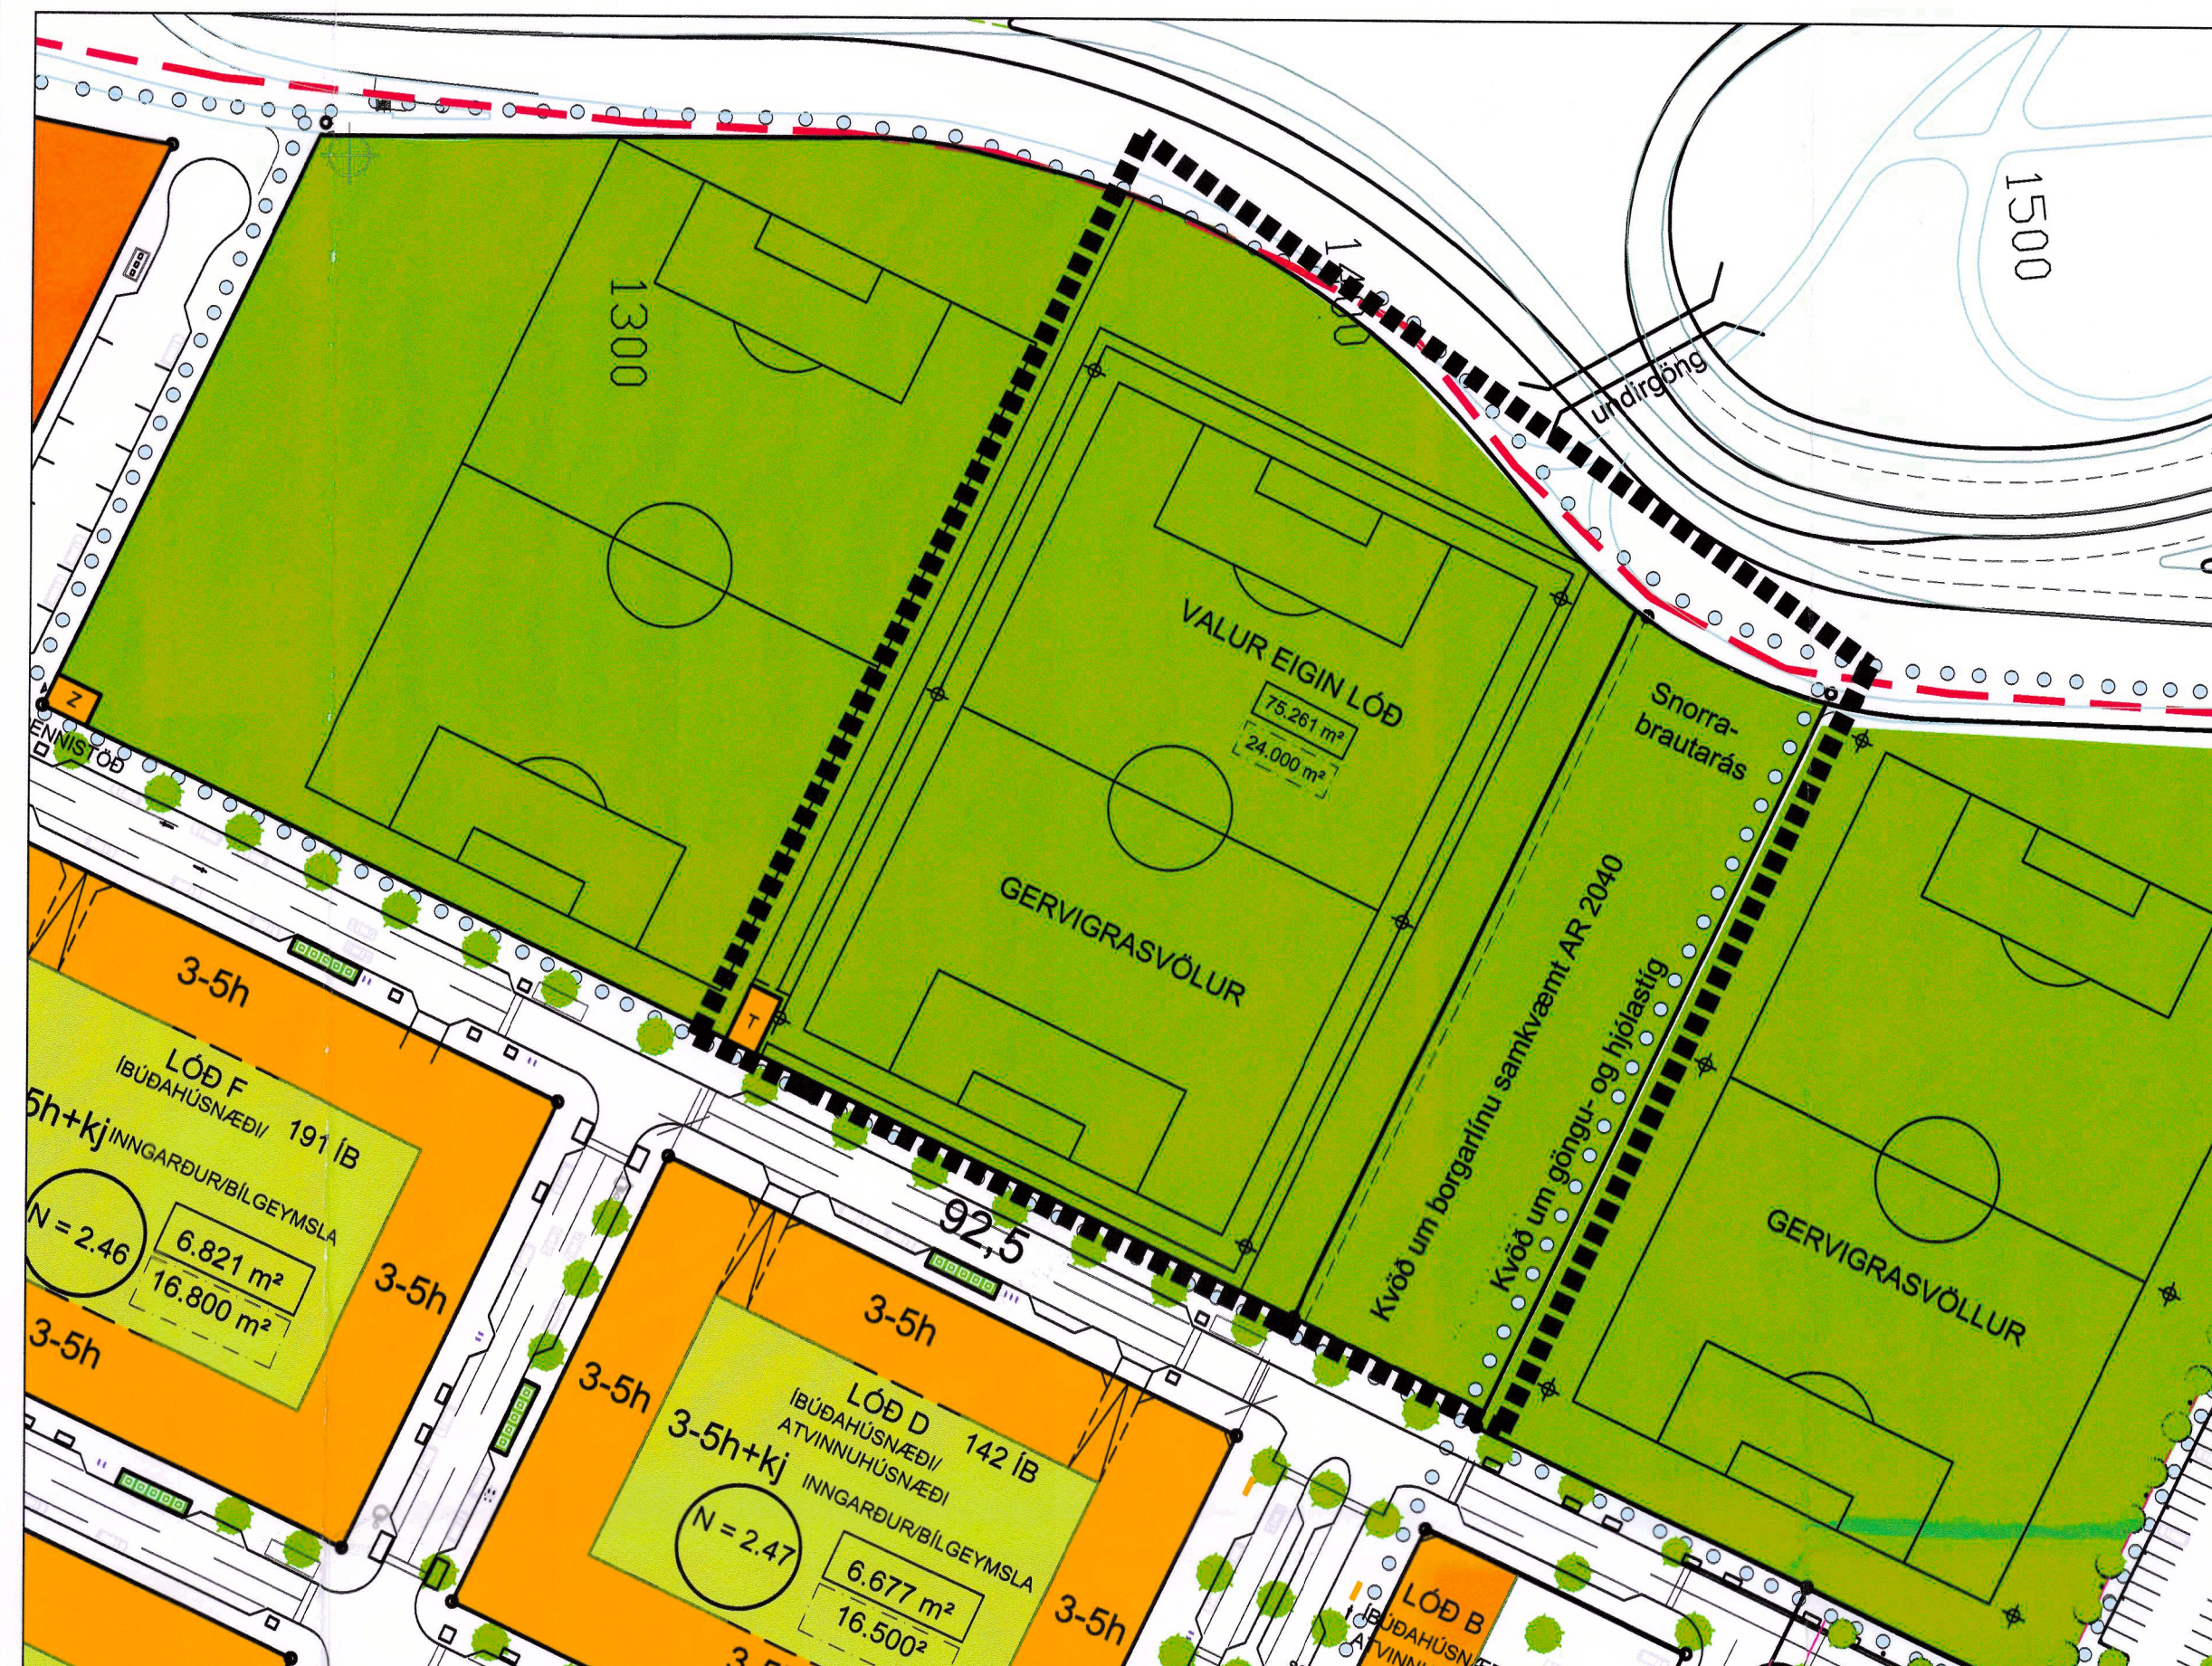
1500

1300

undirgöng

Z

ENNISTÖÐ

VALUR EIGIN LÓÐ
75.261 m²
24.000 m²

GERVIGRASVÖLUR

Snorra-
brautarás

Kvöð um borgarlínu samkvæmt AR 2040

Kvöð um göngu- og hjólastíg

GERVIGRASVÖLLUR

T

92,5

3-5h

LÓÐ F
ÍBÚÐAHÚSNÆÐI/ 191 ÍB
5h+kj INNGARÐUR/BÍLGEYMSLA
N = 2.46
6.821 m²
16.800 m²

3-5h

3-5h

3-5h

3-5h

LÓÐ D
ÍBÚÐAHÚSNÆÐI/ 142 ÍB
ATVINNUHÚSNÆÐI
3-5h+kj
INNGARÐUR/BÍLGEYMSLA
N = 2.47
6.677 m²
16.500²

3-5h

3-5h

LÓÐ B
ÍBÚÐAHÚSN
ATVINN